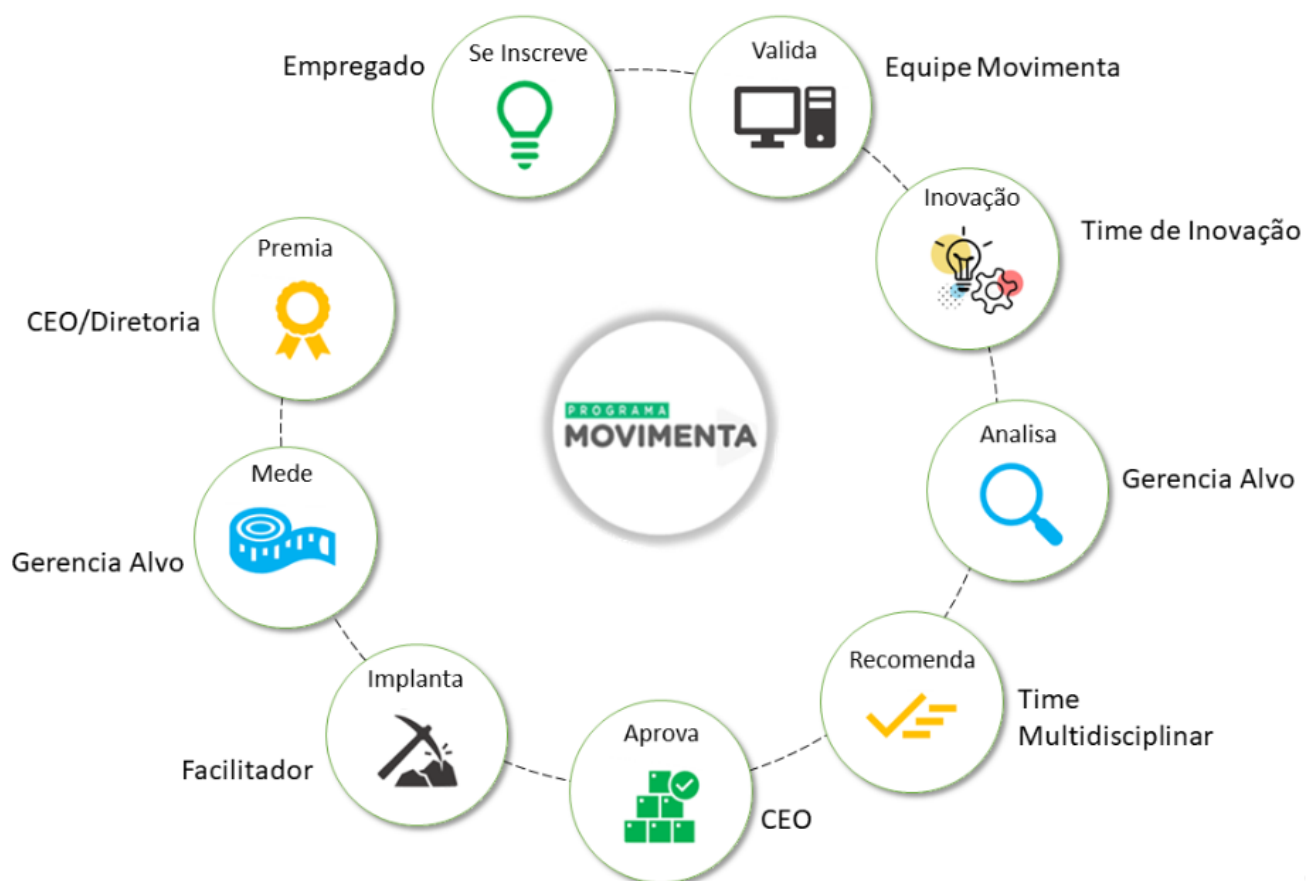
Empregado
Se Inscreve

Valida
Equipe Movimenta

Inovação
Time de Inovação

Analisa
Gerencia Alvo

Recomenda
Time Multidisciplinar

Aprova
CEO

Implanta
Facilitador

Mede
Gerencia Alvo

Premia
CEO/Diretoria

PROGRAMA
MOVIMENTA